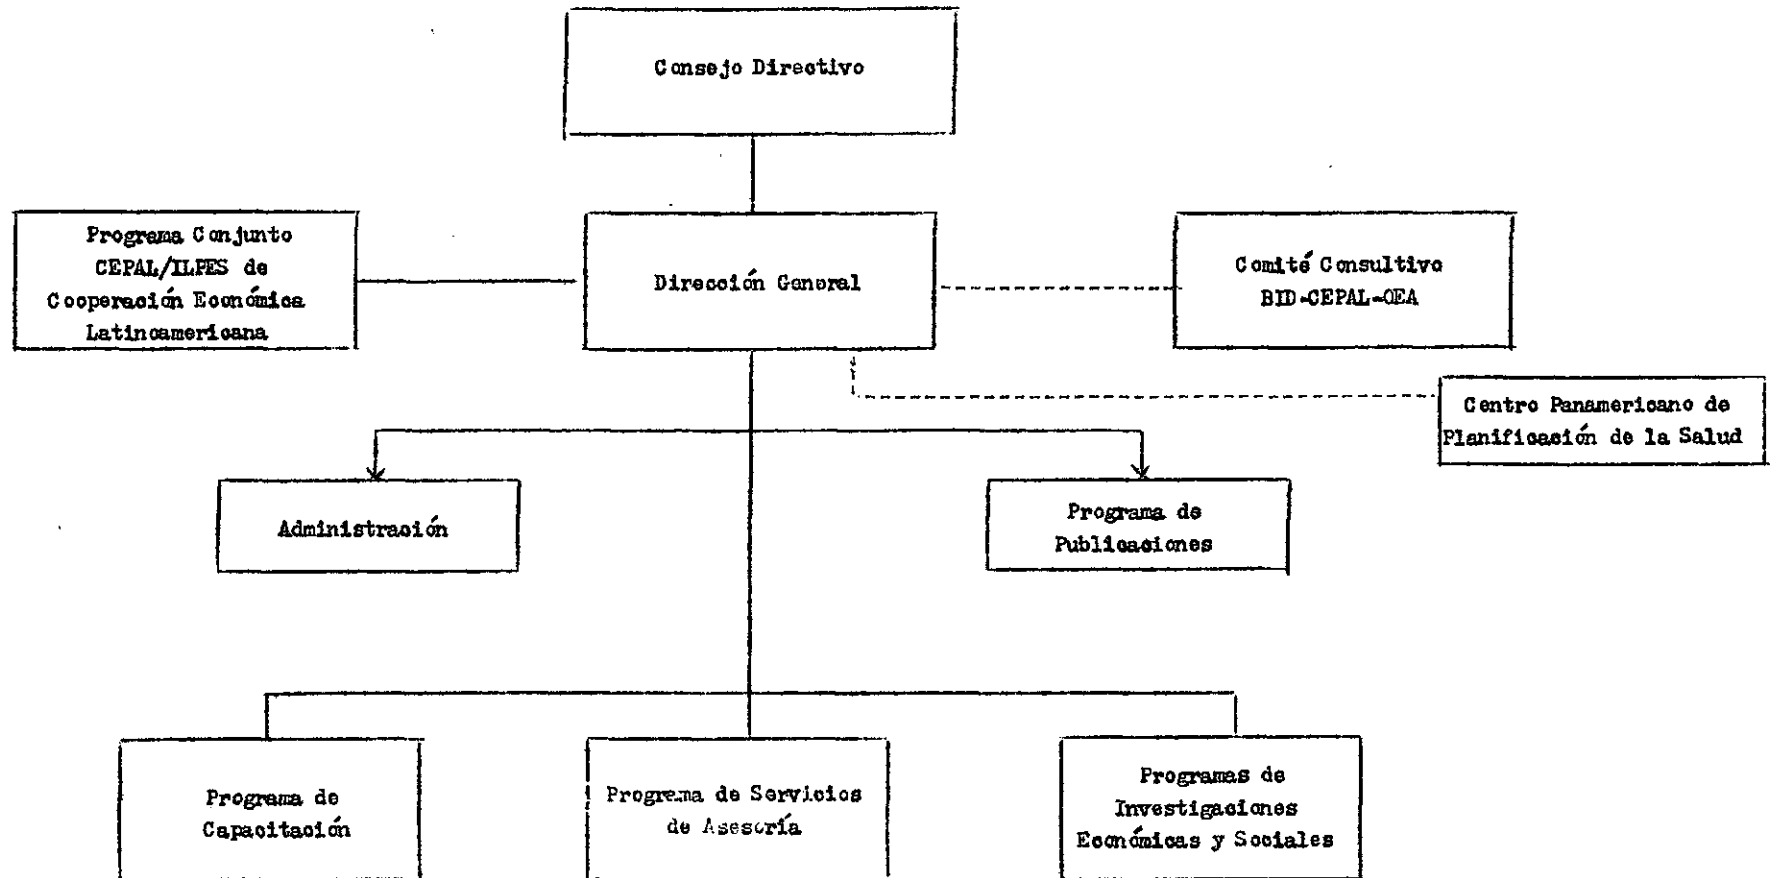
Consejo Directivo

Programa Conjunto CEPAL/ILPES de Cooperación Económica Latinoamericana

Dirección General

Comité Consultivo BID-CEPAL-OEA

Centro Panamericano de Planificación de la Salud

Administración

Programa de Publicaciones

Programa de Capacitación

Programa de Servicios de Asesoría

Programas de Investigaciones Económicas y Sociales